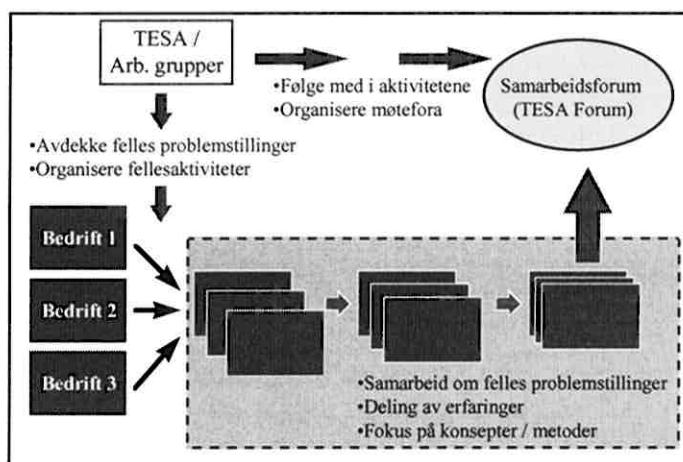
TESA / Arb. grupper

•Følge med i aktivitetene
•Organisere møtefora

Samarbeidsforum (TESA Forum)

•Avdekke felles problemstillinger
•Organisere fellesaktiviteter

Bedrift 1

Bedrift 2

Bedrift 3

•Samarbeid om felles problemstillinger
•Deling av erfaringer
•Fokus på konsepter / metoder